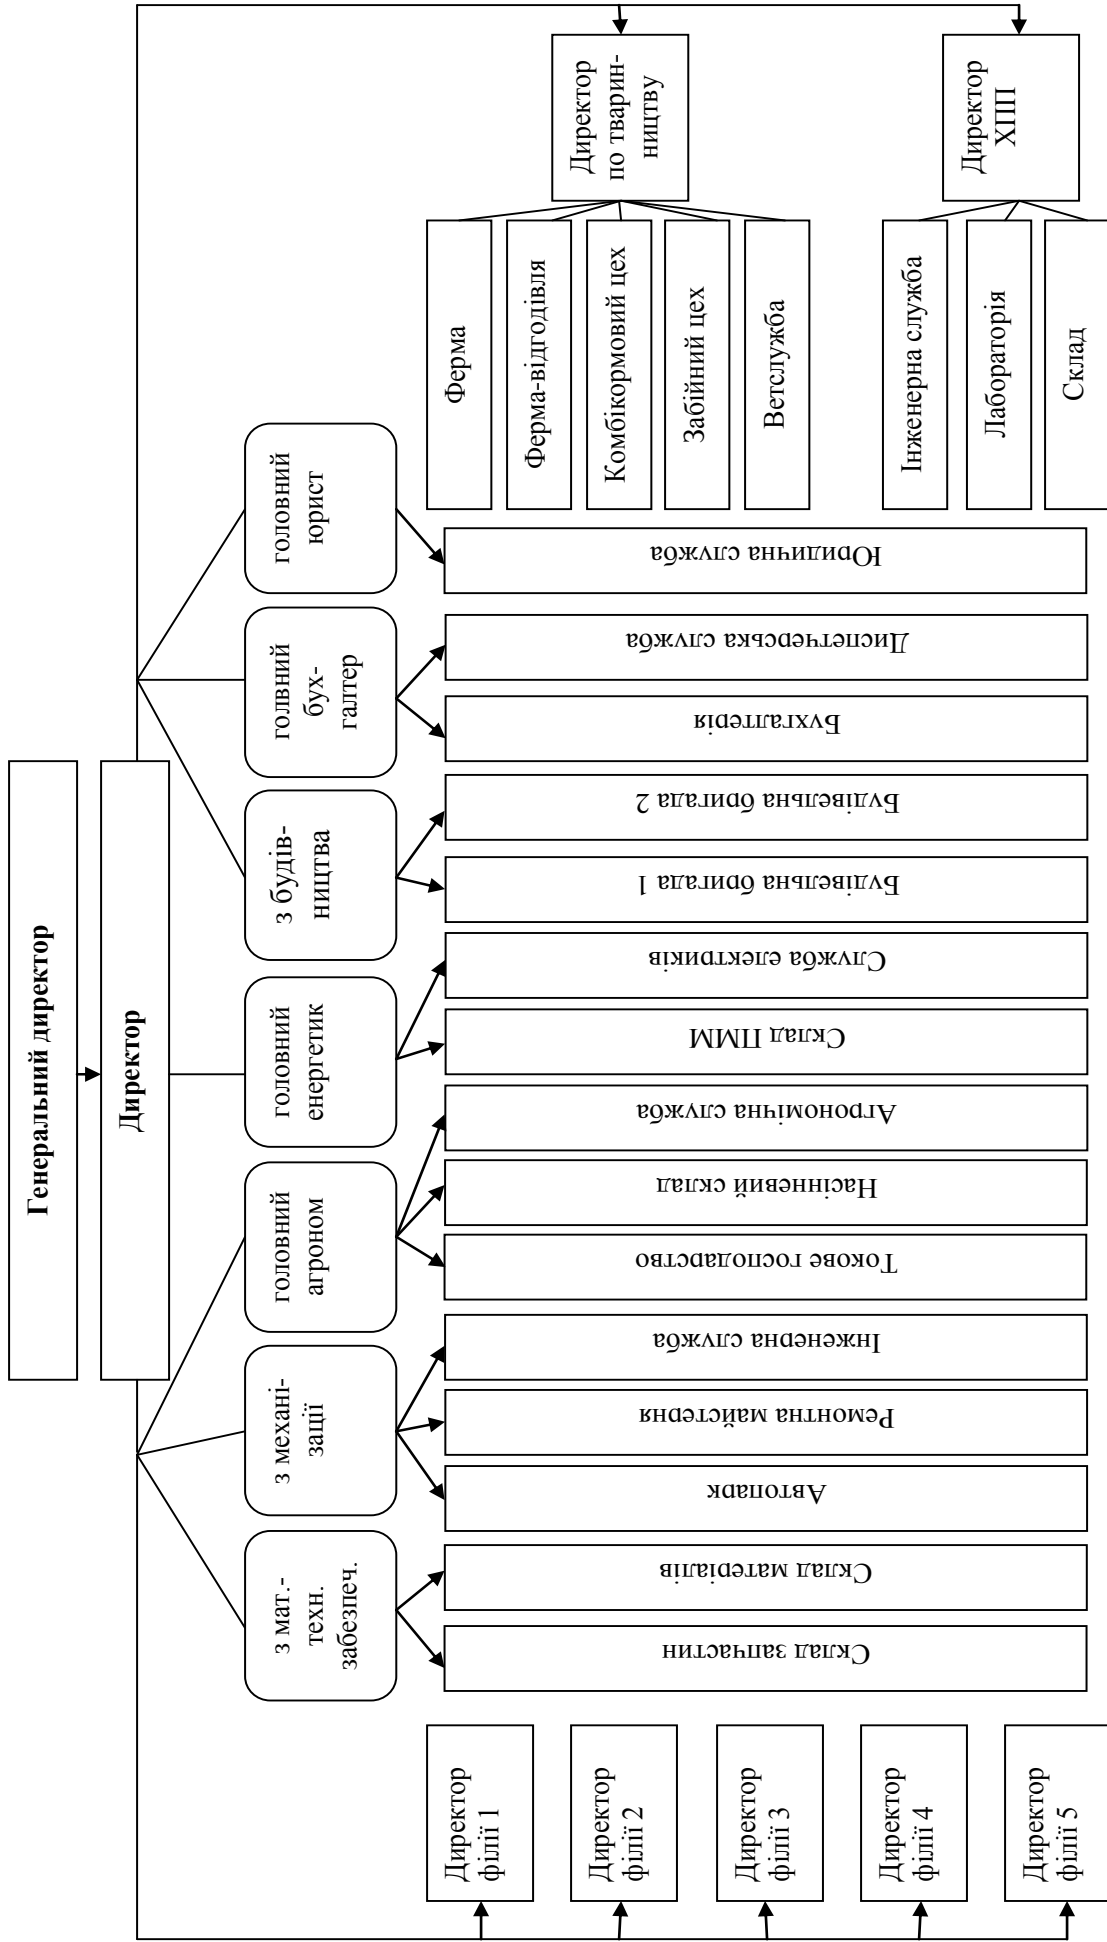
Генеральний директор

Директор

з мат.-техн. забезпеч.

з механізації

головний агроном

головний енергетик

з будівництва

голвний бухгалтер

головний юрист

Склад запчастин

Склад матеріалів

Автопарк

Ремонтна майстерня

Інженерна служба

Токове господарство

Насінневий склад

Агрономічна служба

Склад ПММ

Служба електриків

Будівельна бригада 1

Будівельна бригада 2

Бухгалтерія

Диспетчерська служба

Юридична служба

Директор по тваринництву

Ферма

Ферма-відгодівля

Комбікормовий цех

Забійний цех

Ветслужба

Директор ХПП

Інженерна служба

Лабораторія

Склад

Директор філії 1

Директор філії 2

Директор філії 3

Директор філії 4

Директор філії 5